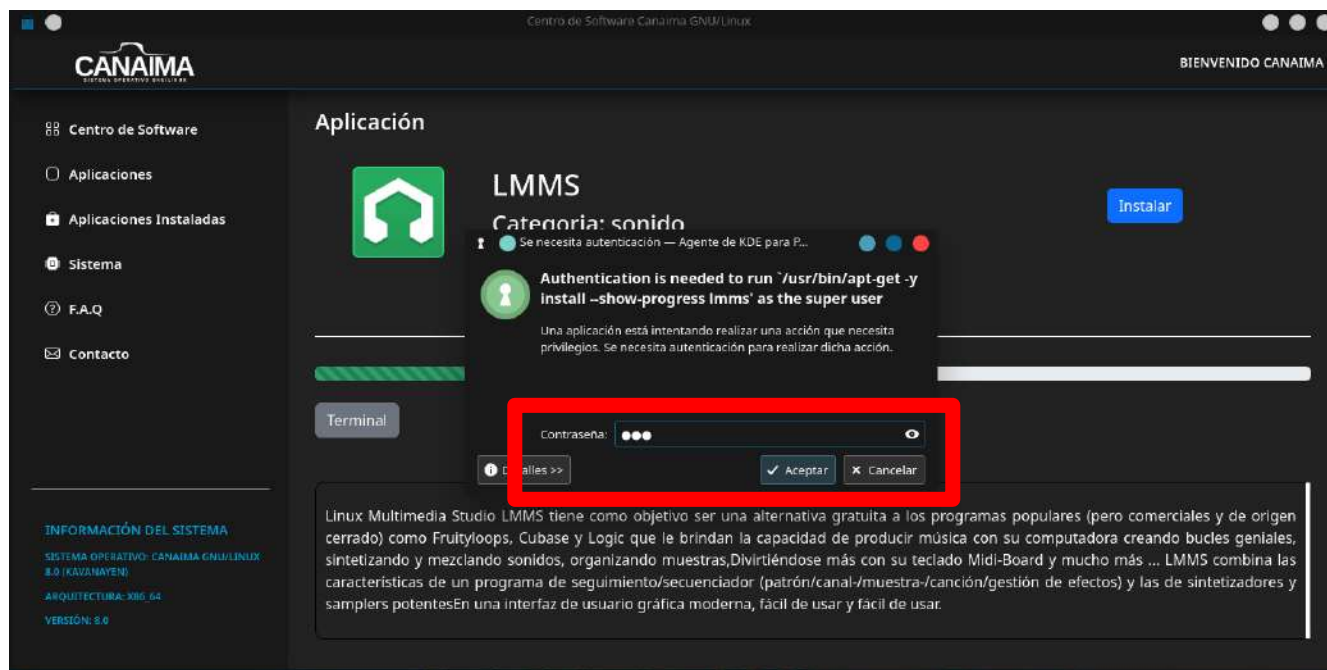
Centro de Software Canaima GNU/Linux

CANAIMA
SISTEMA OPERATIVO BOLIVARIANO

BIENVENIDO CANAIMA

Centro de Software

Aplicaciones

Aplicaciones Instaladas

Sistema

F.A.Q

Contacto

INFORMACIÓN DEL SISTEMA

SISTEMA OPERATIVO: CANAIMA GNU/LINUX 8.0 (KAVANAYEN)

ARQUITECTURA: X86_64

VERSIÓN: 8.0

Aplicación

LMMS

Categoria: sonido

Instalar

Terminal

Se necesita autenticación — Agente de KDE para P...

Authentication is needed to run `/usr/bin/apt-get -y install --show-progress lmms' as the super user

Una aplicación está intentando realizar una acción que necesita privilegios. Se necesita autenticación para realizar dicha acción.

Contraseña: ●●●

Detalles >>

Aceptar

Cancelar

Linux Multimedia Studio LMMS tiene como objetivo ser una alternativa gratuita a los programas populares (pero comerciales y de origen cerrado) como Fruityloops, Cubase y Logic que le brindan la capacidad de producir música con su computadora creando bucles geniales, sintetizando y mezclando sonidos, organizando muestras,Divirtiéndose más con su teclado Midi-Board y mucho más ... LMMS combina las características de un programa de seguimiento/secuenciador (patrón/canal-/muestra-/canción/gestión de efectos) y las de sintetizadores y samplers potentesEn una interfaz de usuario gráfica moderna, fácil de usar y fácil de usar.